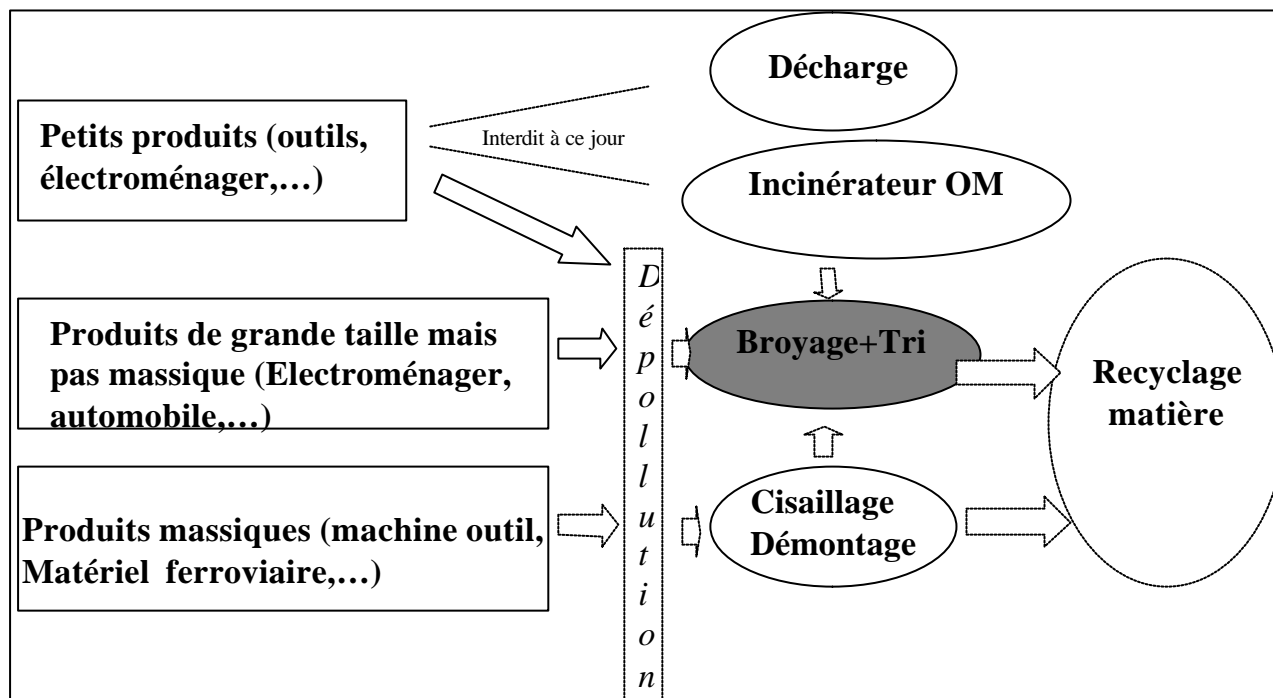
Décharge

Petits produits (outils, électroménager,…)

Interdit à ce jour

Incinérateur OM

Dépollution

Produits de grande taille mais pas massique (Electroménager, automobile,…)

Broyage+Tri

Recyclage matière

Produits massiques (machine outil, Matériel ferroviaire,…)

Cisaillage Démontage